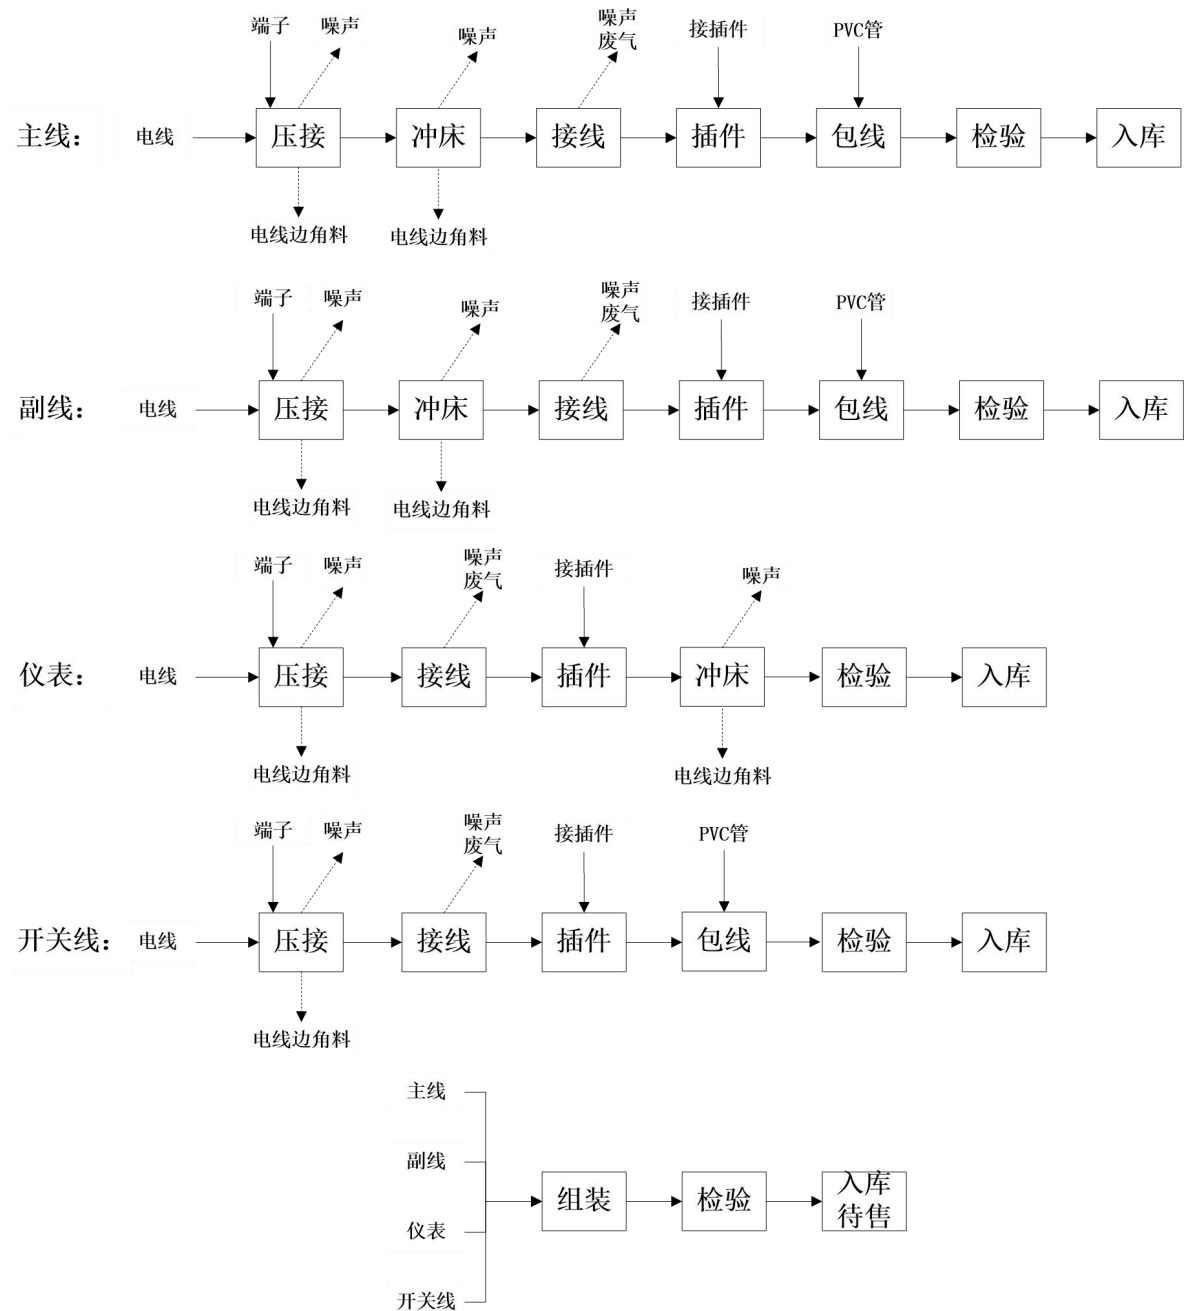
端子 噪声 噪声 噪声 废气 接插件 PVC管

主线： 电线 压接 冲床 接线 插件 包线 检验 入库

电线边角料 电线边角料

端子 噪声 噪声 噪声 废气 接插件 PVC管

副线： 电线 压接 冲床 接线 插件 包线 检验 入库

电线边角料 电线边角料

端子 噪声 噪声 废气 接插件 噪声

仪表： 电线 压接 接线 插件 冲床 检验 入库

电线边角料 电线边角料

端子 噪声 噪声 废气 接插件 PVC管

开关线： 电线 压接 接线 插件 包线 检验 入库

电线边角料

主线
副线
仪表
开关线

组装 检验 入库待售